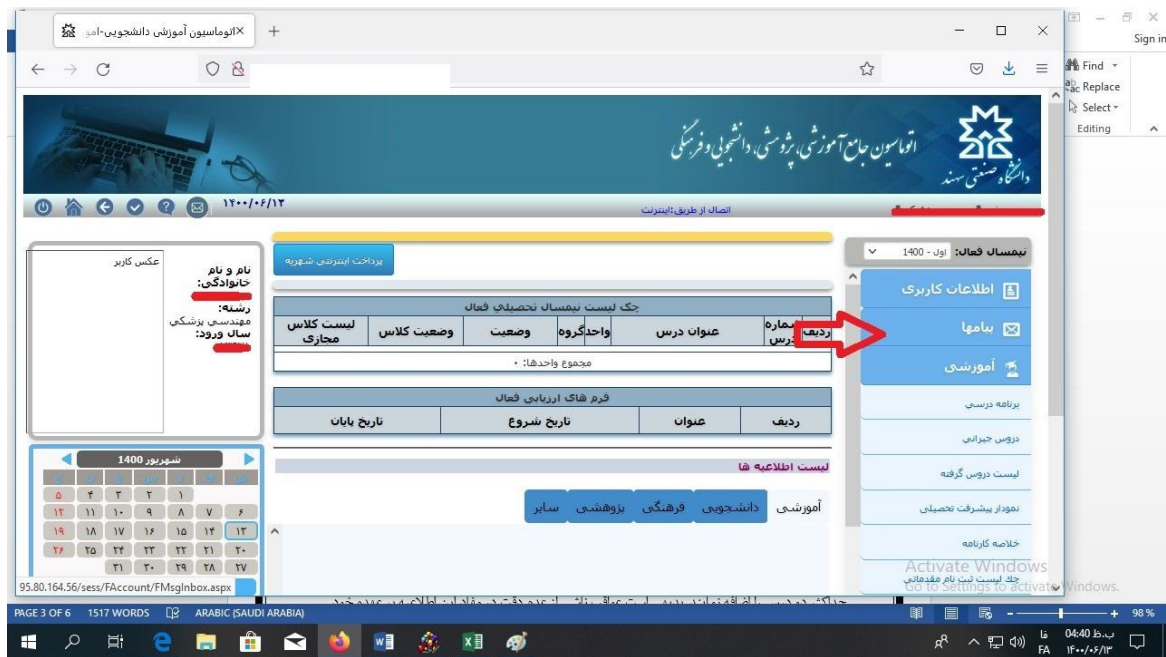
اتوماسیون آموزشی دانشجویی-امو ×

Find
Replace
Select
Editing
Sign in

اتوماسیون جامع آموزشی، پژوهشی، دانشجویی و فرهنگی
دانشگاه صنعتی سهند

۱۴۰۰/۰۶/۱۲
اتصال از طریق:اینترنت

نیمسال فعال: اول - 1400

اطلاعات کاربری
پیامها
آموزشی
برنامه درسی
دروس جبرانی
لیست دروس گرفته
نمودار پیشرفت تحصیلی
خلاصه کارنامه
چک لیست ثبت نام مقدماتی

پرداخت اینترنتی شهریه

چک لیست نیمسال تحصیلی فعال

| ردیف | شماره درس | عنوان درس | واحد | گروه | وضعیت | وضعیت کلاس | لیست کلاس مجازی |
|---|---|---|---|---|---|---|---|
| مجموع واحدها: ۰ | | | | | | | |

فرم های ارزیابی فعال

| ردیف | عنوان | تاریخ شروع | تاریخ پایان |
|---|---|---|---|

لیست اطلاعیه ها

آموزشی دانشجویی فرهنگی پژوهشی سایر

عکس کاربر
نام و نام خانوادگی:
رشته: مهندسی پزشکی
سال ورود:

شهریور 1400

| | | | | ۱ | ۲ | ۳ | ۴ | ۵ |
|---|---|---|---|---|---|---|---|---|
| ۶ | ۷ | ۸ | ۹ | ۱۰ | ۱۱ | ۱۲ | | |
| ۱۳ | ۱۴ | ۱۵ | ۱۶ | ۱۷ | ۱۸ | ۱۹ | | |
| ۲۰ | ۲۱ | ۲۲ | ۲۳ | ۲۴ | ۲۵ | ۲۶ | | |
| ۲۷ | ۲۸ | ۲۹ | ۳۰ | ۳۱ | | | | |

95.80.164.56/sess/FAccount/FMsgInbox.aspx

Activate Windows
Go to Settings to activate Windows.

PAGE 3 OF 6 1517 WORDS ARABIC (SAUDI ARABIA)
98 %

04:40 ب.ظ
۱۴۰۰/۰۶/۱۳
FA